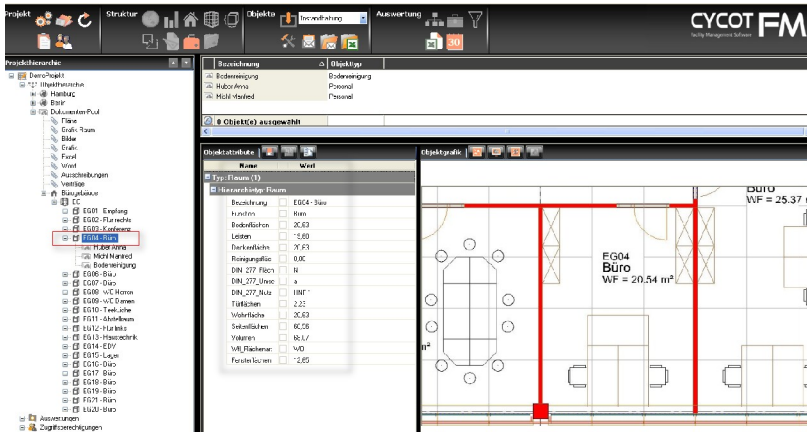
Projekt Struktur Objekte Instandhaltung Auswertung

CYCOT FM
Facility Management Software

Projekthierarchie
DemoProjekt
Objekthierarchie
Hamburg
Berlin
Dokumenten-Pool
Pläne
Grafik Raum
Bilder
Grafik
Excel
Word
Ausschreibungen
Verträge
Bürogebäude
EG
EG01 - Empfang
EG02 - Flur rechts
EG03 - Konferenz
EG04 - Büro
Huber Anna
Michl Manfred
Bodenreinigung
EG06 - Büro
EG07 - Büro
EG08 - WC Herren
EG09 - WC Damen
EG10 - Teeküche
EG11 - Abstellraum
EG12 - Flur links
EG13 - Haustechnik
EG14 - EDV
EG15 - Lager
EG16 - Büro
EG17 - Büro
EG18 - Büro
EG19 - Büro
EG21 - Büro
EG20 - Büro
Auswertungen
Zugriffsberechtigungen

| Bezeichnung | Objekttyp |
|---|---|
| Bodenreinigung | Bodenreinigung |
| Huber Anna | Personal |
| Michl Manfred | Personal |

0 Objekt(e) ausgewählt

Objektattribute

| Name | Wert |
|---|---|
| Typ: Raum (1) | |
| Hierarchietyp: Raum | |
| Bezeichnung | EG04 - Büro |
| Funktion | Büro |
| Bodenflächen | 20,63 |
| Leisten | 18,60 |
| Deckenfläche | 20,63 |
| Reinigungsfläc | 0,00 |
| DIN_277_Fläch | N |
| DIN_277_Umsc | a |
| DIN_277_Nutz | NNF1 |
| Türflächen | 2,23 |
| Wohnfläche | 20,63 |
| Seitenflächen | 65,08 |
| Volumen | 58,17 |
| Wfl_Rechenar | WO |
| Fensterflächen | 12,85 |

Objektgrafik

Büro
WF = 25.37
EG04
Büro
WF = 20.54 m²
m²